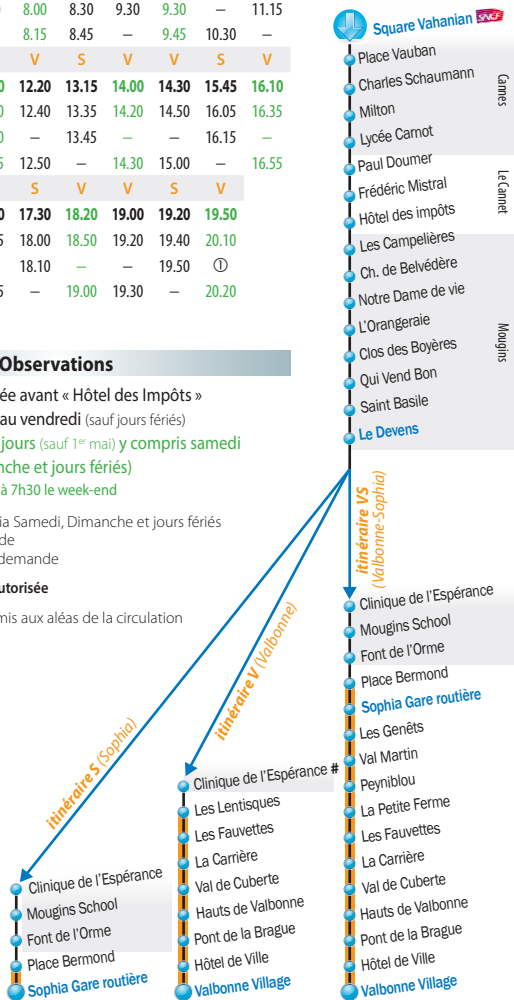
| 8.00 | 8.30 | 9.30 | 9.30 | – | 11.15 |
|---|---|---|---|---|---|
| 8.15 | 8.45 | – | 9.45 | 10.30 | – |
| V | S | V | V | S | V |
| 12.20 | 13.15 | 14.00 | 14.30 | 15.45 | 16.10 |
| 12.40 | 13.35 | 14.20 | 14.50 | 16.05 | 16.35 |
| – | 13.45 | – | – | 16.15 | – |
| 12.50 | – | 14.30 | 15.00 | – | 16.55 |
| S | V | V | S | V | |
| 17.30 | 18.20 | 19.00 | 19.20 | 19.50 | |
| 18.00 | 18.50 | 19.20 | 19.40 | 20.10 | |
| 18.10 | – | – | 19.50 | ① | |
| – | 19.00 | 19.30 | – | 20.20 | |

Observations

ée avant « Hôtel des Impôts »
au vendredi (sauf jours fériés)
jours (sauf 1er mai) y compris samedi
nche et jours fériés)
à 7h30 le week-end

ia Samedi, Dimanche et jours fériés
de
demande

utorisée

mis aux aléas de la circulation

Square Vahanian SNCF
Place Vauban
Charles Schaumann
Milton
Lycée Carnot
Paul Doumer
Frédéric Mistral
Hôtel des impôts
Les Campelières
Ch. de Belvédère
Notre Dame de vie
L'Orangeraie
Clos des Boyères
Qui Vend Bon
Saint Basile
Le Devens

Cannes
Le Cannet
Mougins

itinéraire VS (Valbonne-Sophia)
Clinique de l'Espérance
Mougins School
Font de l'Orme
Place Bermond
Sophia Gare routière
Les Genêts
Val Martin
Peyniblou
La Petite Ferme
Les Fauvettes
La Carrière
Val de Cuberte
Hauts de Valbonne
Pont de la Brague
Hôtel de Ville
Valbonne Village

itinéraire V (Valbonne)
Clinique de l'Espérance #
Les Lentisques
Les Fauvettes
La Carrière
Val de Cuberte
Hauts de Valbonne
Pont de la Brague
Hôtel de Ville
Valbonne Village

itinéraire S (Sophia)
Clinique de l'Espérance
Mougins School
Font de l'Orme
Place Bermond
Sophia Gare routière